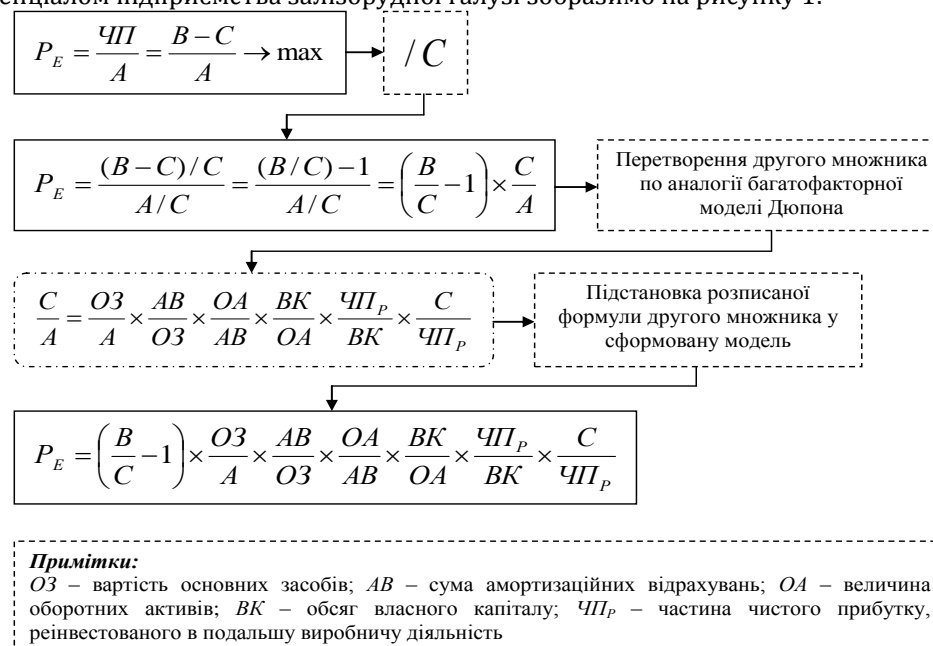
енціалом підприємства залізорудної галузі зобразимо на рисунку 1.

$P_E = \frac{ЧП}{A} = \frac{B-C}{A} \rightarrow \max$

$/C$

$P_E = \frac{(B-C)/C}{A/C} = \frac{(B/C)-1}{A/C} = \left(\frac{B}{C}-1\right) \times \frac{C}{A}$

Перетворення другого множника по аналогії багатофакторної моделі Дюпона

$\frac{C}{A} = \frac{ОЗ}{A} \times \frac{AB}{ОЗ} \times \frac{OA}{AB} \times \frac{BK}{OA} \times \frac{ЧП_P}{BK} \times \frac{C}{ЧП_P}$

Підстановка розписаної формули другого множника у сформовану модель

$P_E = \left(\frac{B}{C}-1\right) \times \frac{ОЗ}{A} \times \frac{AB}{ОЗ} \times \frac{OA}{AB} \times \frac{BK}{OA} \times \frac{ЧП_P}{BK} \times \frac{C}{ЧП_P}$

**Примітки:**
*ОЗ* – вартість основних засобів; *АВ* – сума амортизаційних відрахувань; *ОА* – величина оборотних активів; *ВК* – обсяг власного капіталу; *ЧП$_Р$* – частина чистого прибутку, реінвестованого в подальшу виробничу діяльність